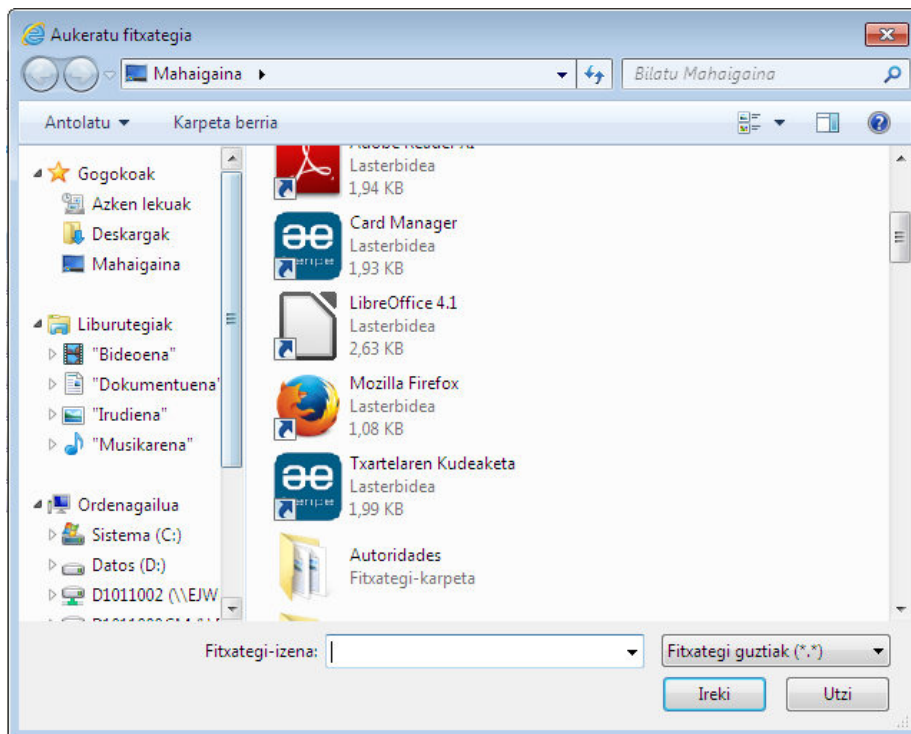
Aukeratu fitxategia

Mahaigaina ▸

Bilatu Mahaigaina

Antolatu ▾ Karpeta berria

Gogokoak
Azken lekuak
Deskargak
Mahaigaina

Liburutegiak
"Bideoena"
"Dokumentuena"
"Irudiena"
"Musikarena"

Ordenagailua
Sistema (C:)
Datos (D:)
D1011002 (\\EJW
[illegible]

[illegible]
Lasterbidea
1,94 KB

Card Manager
Lasterbidea
1,93 KB

LibreOffice 4.1
Lasterbidea
2,63 KB

Mozilla Firefox
Lasterbidea
1,08 KB

Txartelaren Kudeaketa
Lasterbidea
1,99 KB

Autoridades
Fitxategi-karpeta

Fitxategi-izena:

Fitxategi guztiak (*.*)

Ireki

Utzi